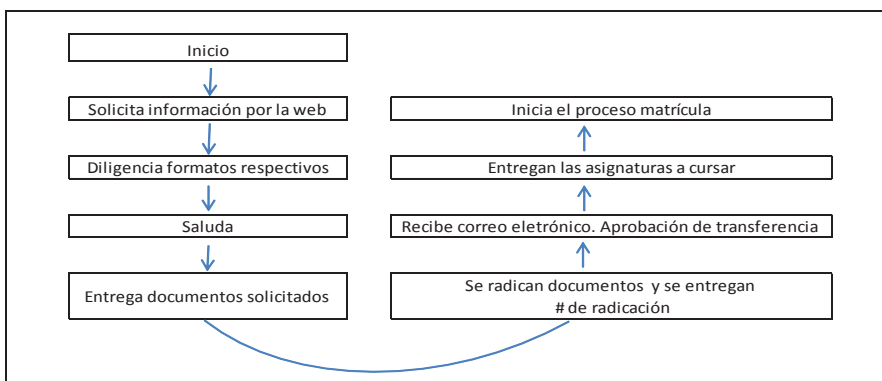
Inicio

Solicita información por la web

Diligencia formatos respectivos

Saluda

Entrega documentos solicitados

Se radican documentos y se entregan # de radicación

Recibe correo eletrónico. Aprobación de transferencia

Entregan las asignaturas a cursar

Inicia el proceso matrícula